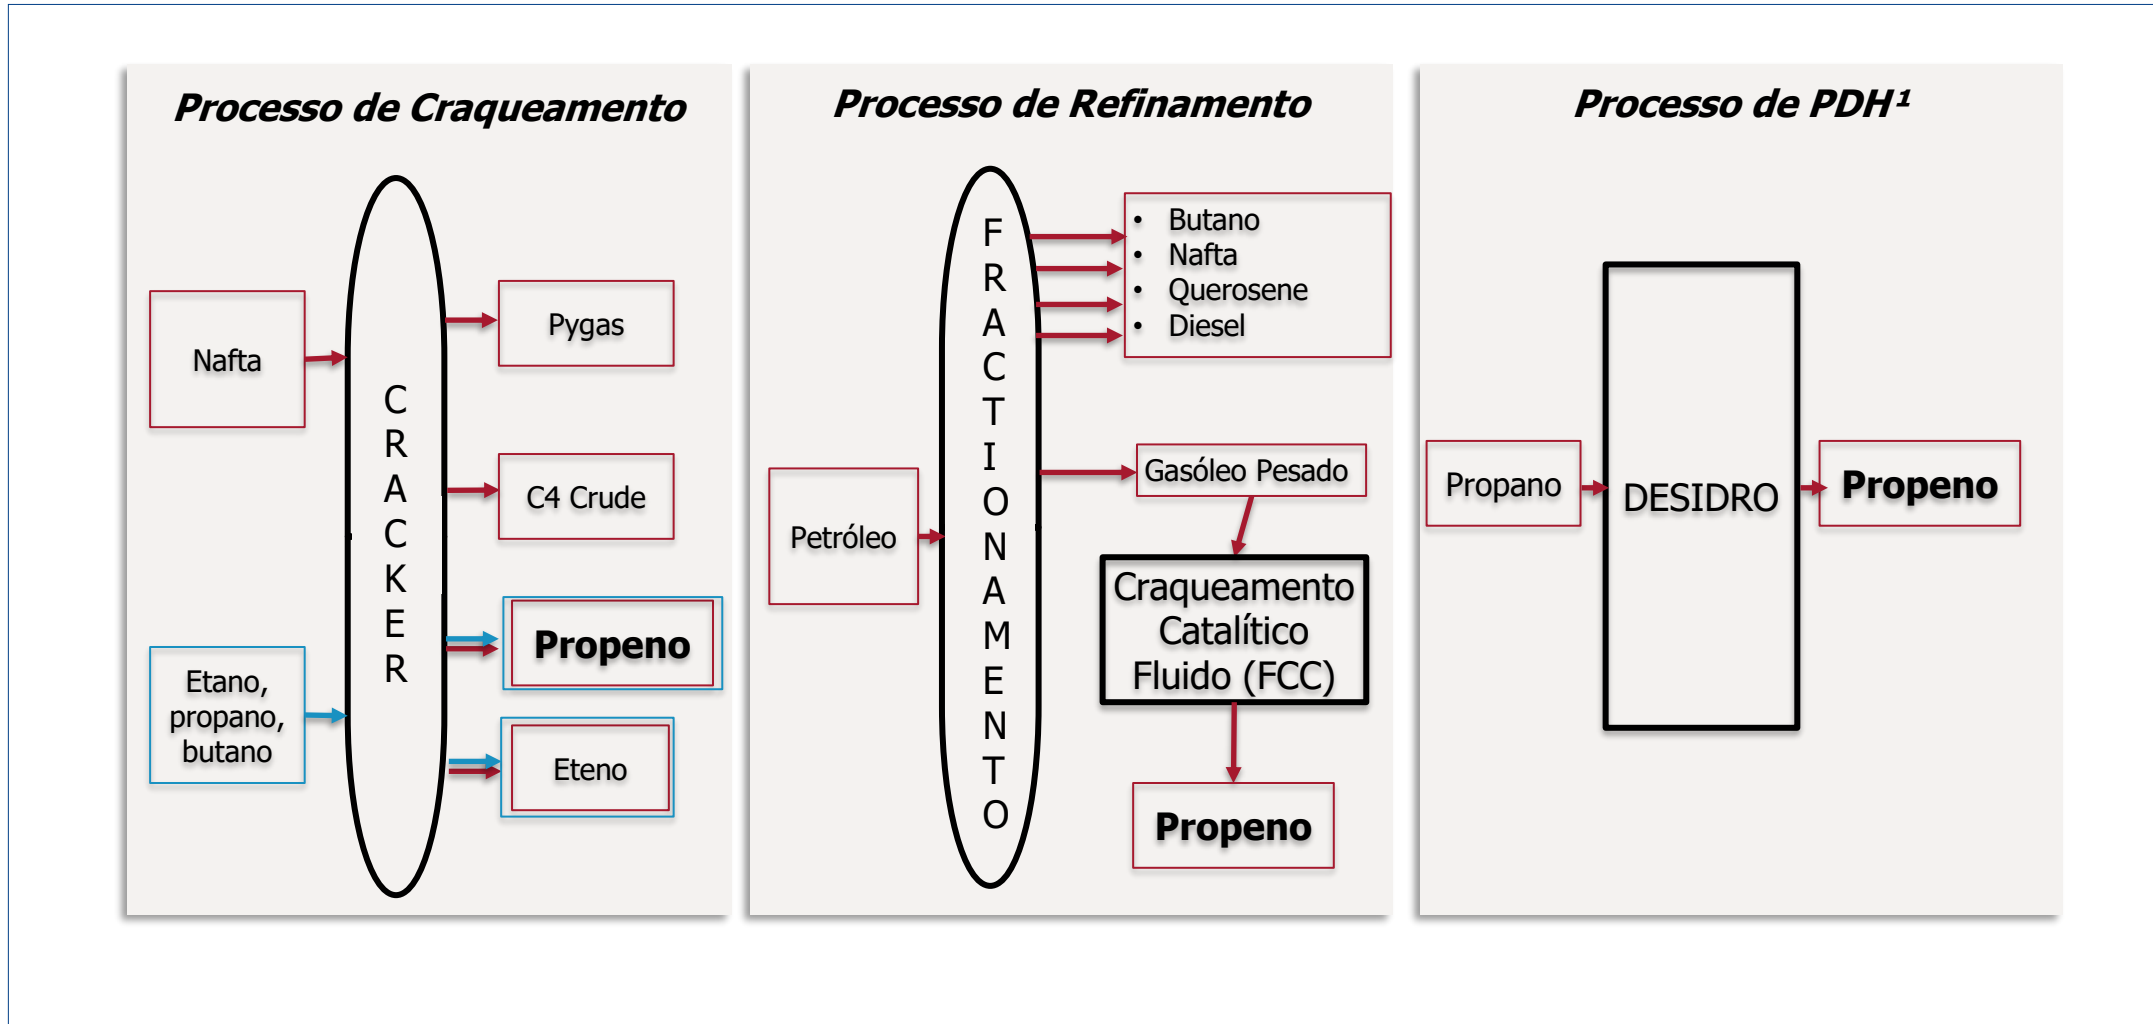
Processo de Craqueamento

Nafta

CRACKER

Pygas

C4 Crude

Propeno

Etano, propano, butano

Eteno

Processo de Refinamento

Petróleo

FRACTIONAMENTO

• Butano
• Nafta
• Querosene
• Diesel

Gasóleo Pesado

Craqueamento Catalítico Fluido (FCC)

Propeno

Processo de PDH¹

Propano

DESIDRO

Propeno